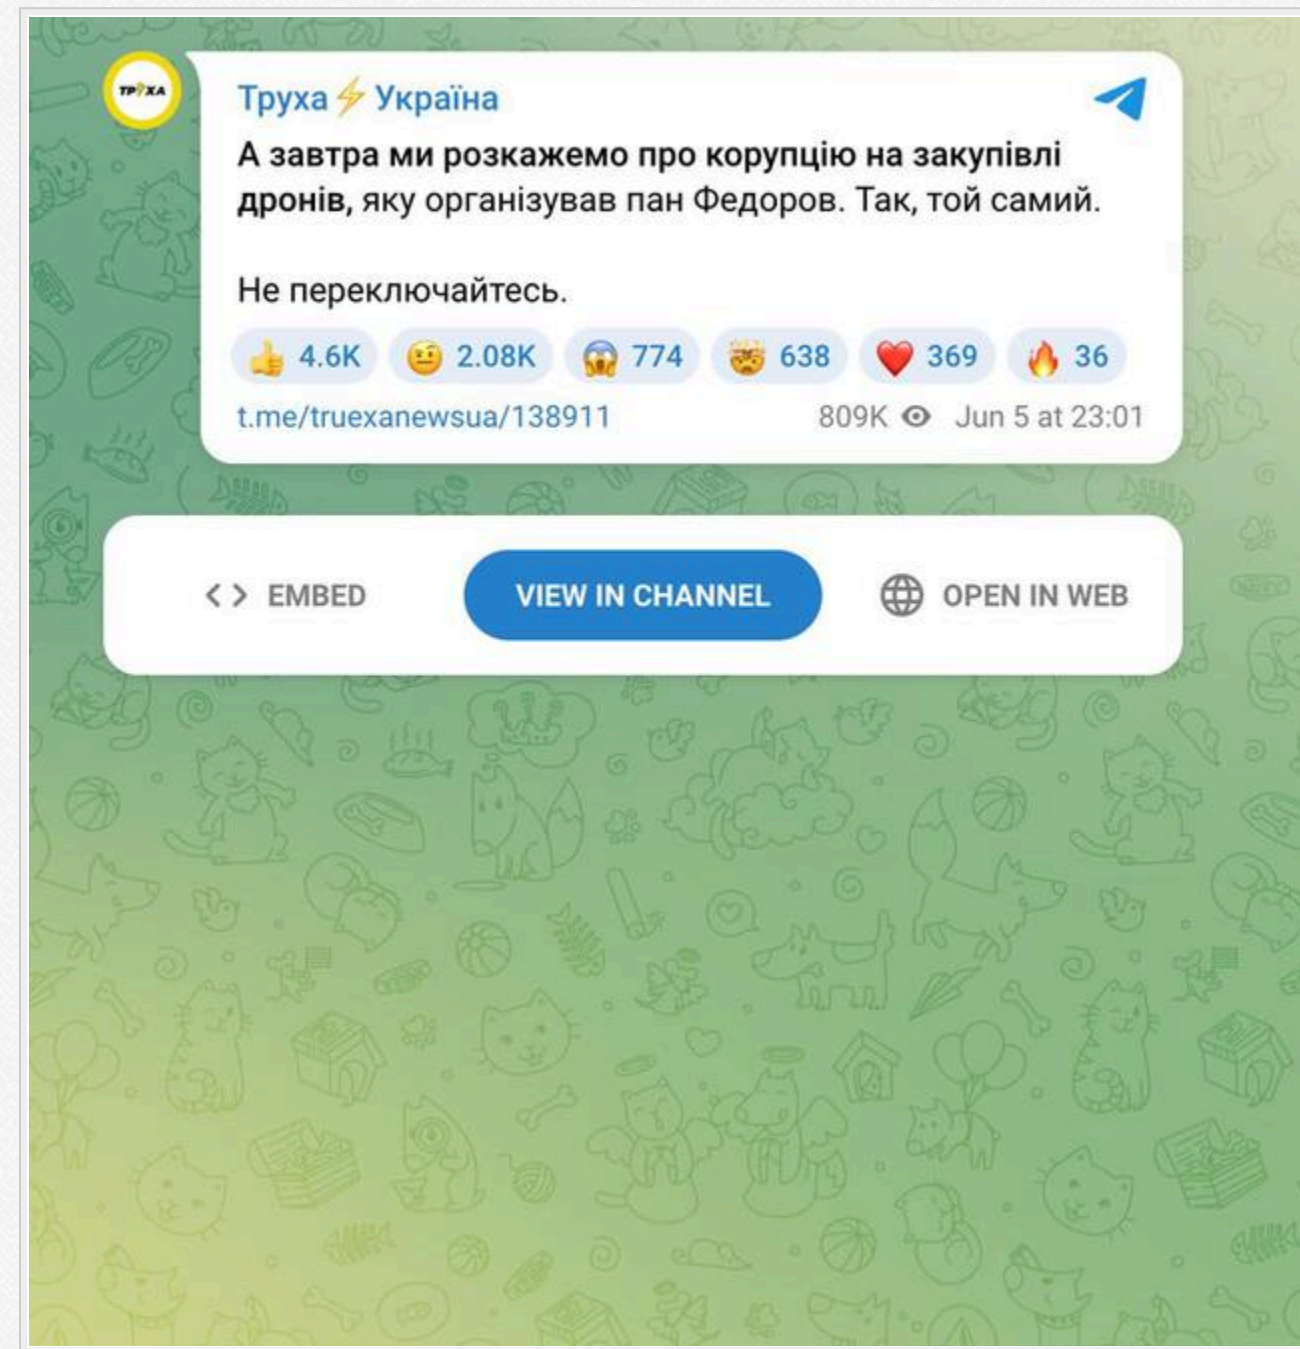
ТРУХА

Труха⚡Україна

А завтра ми розкажемо про корупцію на закупівлі дронів, яку організував пан Федоров. Так, той самий.

Не переключайтесь.

👍 4.6K 🤨 2.08K 😱 774 🤯 638 ❤️ 369 🔥 36

t.me/truexanewsua/138911 809K Jun 5 at 23:01

< > EMBED VIEW IN CHANNEL OPEN IN WEB